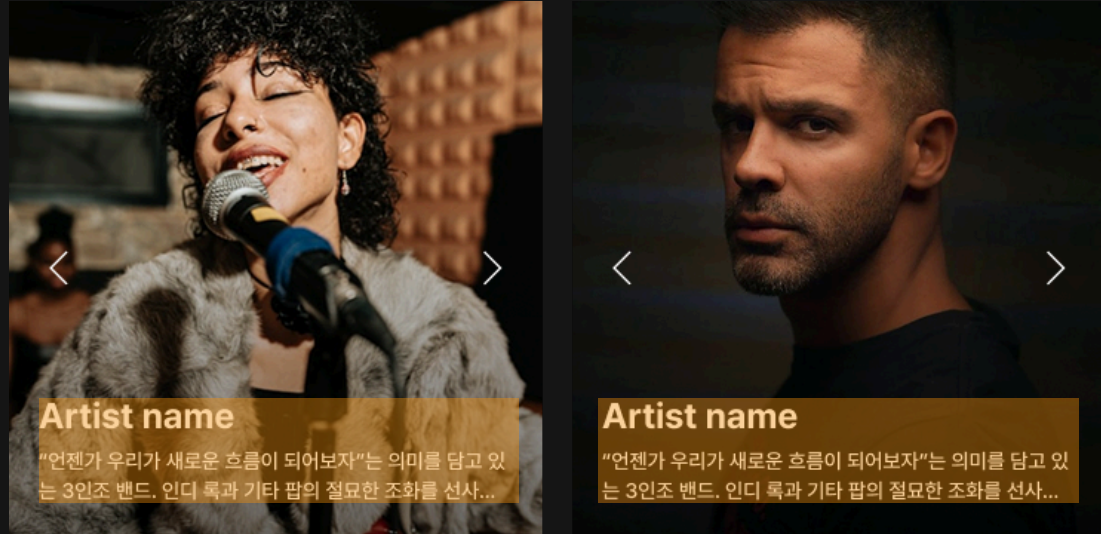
Artist name

"언젠가 우리가 새로운 흐름이 되어보자"는 의미를 담고 있는 3인조 밴드. 인디 록과 기타 팝의 절묘한 조화를 선사...

Artist name

"언젠가 우리가 새로운 흐름이 되어보자"는 의미를 담고 있는 3인조 밴드. 인디 록과 기타 팝의 절묘한 조화를 선사...